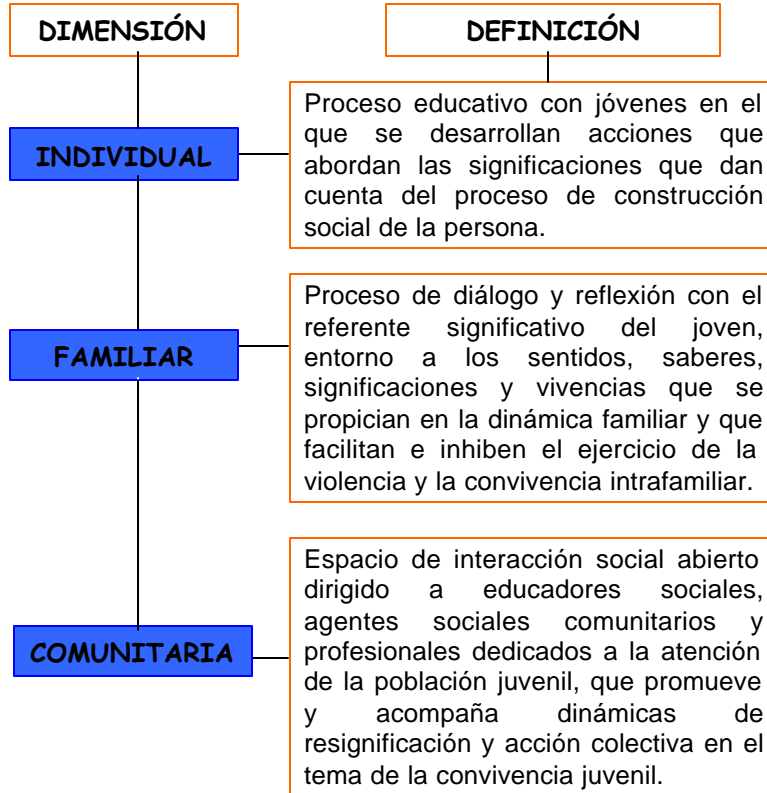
DIMENSIÓN

DEFINICIÓN

INDIVIDUAL

Proceso educativo con jóvenes en el que se desarrollan acciones que abordan las significaciones que dan cuenta del proceso de construcción social de la persona.

FAMILIAR

Proceso de diálogo y reflexión con el referente significativo del joven, entorno a los sentidos, saberes, significaciones y vivencias que se propician en la dinámica familiar y que facilitan e inhiben el ejercicio de la violencia y la convivencia intrafamiliar.

COMUNITARIA

Espacio de interacción social abierto dirigido a educadores sociales, agentes sociales comunitarios y profesionales dedicados a la atención de la población juvenil, que promueve y acompaña dinámicas de resignificación y acción colectiva en el tema de la convivencia juvenil.